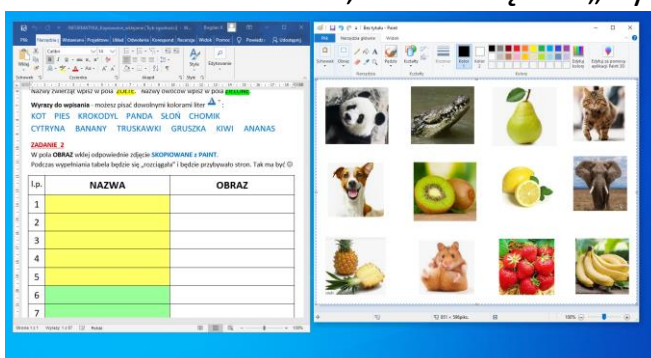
Nazwy zwierząt wpisz w pola ŻÓŁTE. Nazwy owoców wpisz w pola ZIELONE.

Wyrazy do wpisania - możesz pisać dowolnymi kolorami liter

KOT PIES KROKODYL PANDA SŁOŃ CHOMIK

CYTRYNA BANANY TRUSKAWKI GRUSZKA KIWI ANANAS

ZADANIE 2

W pola OBRAZ wklej odpowiednie zdjęcie SKOPIOWANE z PAINT.

Podczas wypełniania tabela będzie się „rozciągała" i będzie przybywało stron. Tak ma być ☺

| l.p. | NAZWA | OBRAZ |
|---|---|---|
| 1 | | |
| 2 | | |
| 3 | | |
| 4 | | |
| 5 | | |
| 6 | | |
| 7 | | |

Bez tytułu - Paint

Plik Narzędzia główne Widok

Schowek Obraz Narzędzia Pędzle Kształty Rozmiar Kolor 1 Kolor 2 Kolory Edytuj za pomocą aplikacji Paint 3D